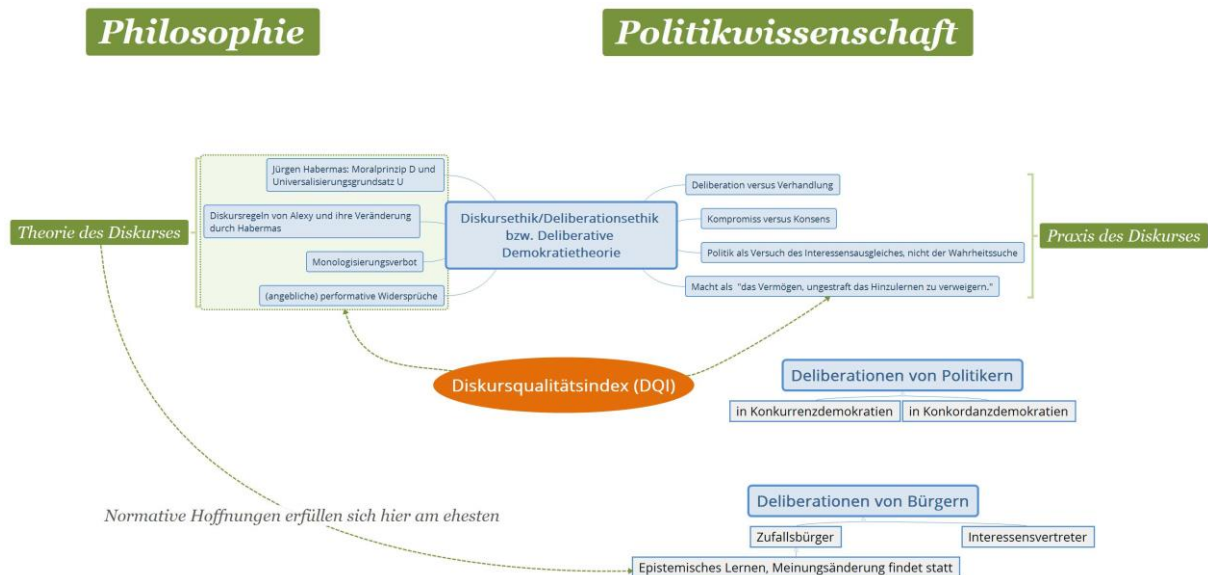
Philosophie

Politikwissenschaft

Theorie des Diskurses

Jürgen Habermas: Moralprinzip D und Universalisierungsgrundsatz U

Diskursregeln von Alexy und ihre Veränderung durch Habermas

Monologisierungsverbot

(angebliche) performative Widersprüche

Diskursethik/Deliberationsethik bzw. Deliberative Demokratietheorie

Deliberation versus Verhandlung

Kompromiss versus Konsens

Politik als Versuch des Interessensausgleiches, nicht der Wahrheitssuche

Macht als "das Vermögen, ungestraft das Hinzulernen zu verweigern."

Praxis des Diskurses

Diskursqualitätsindex (DQI)

Deliberationen von Politikern

in Konkurrenzdemokratien

in Konkordanzdemokratien

Normative Hoffnungen erfüllen sich hier am ehesten

Deliberationen von Bürgern

Zufallsbürger

Interessensvertreter

Epistemisches Lernen, Meinungsänderung findet statt